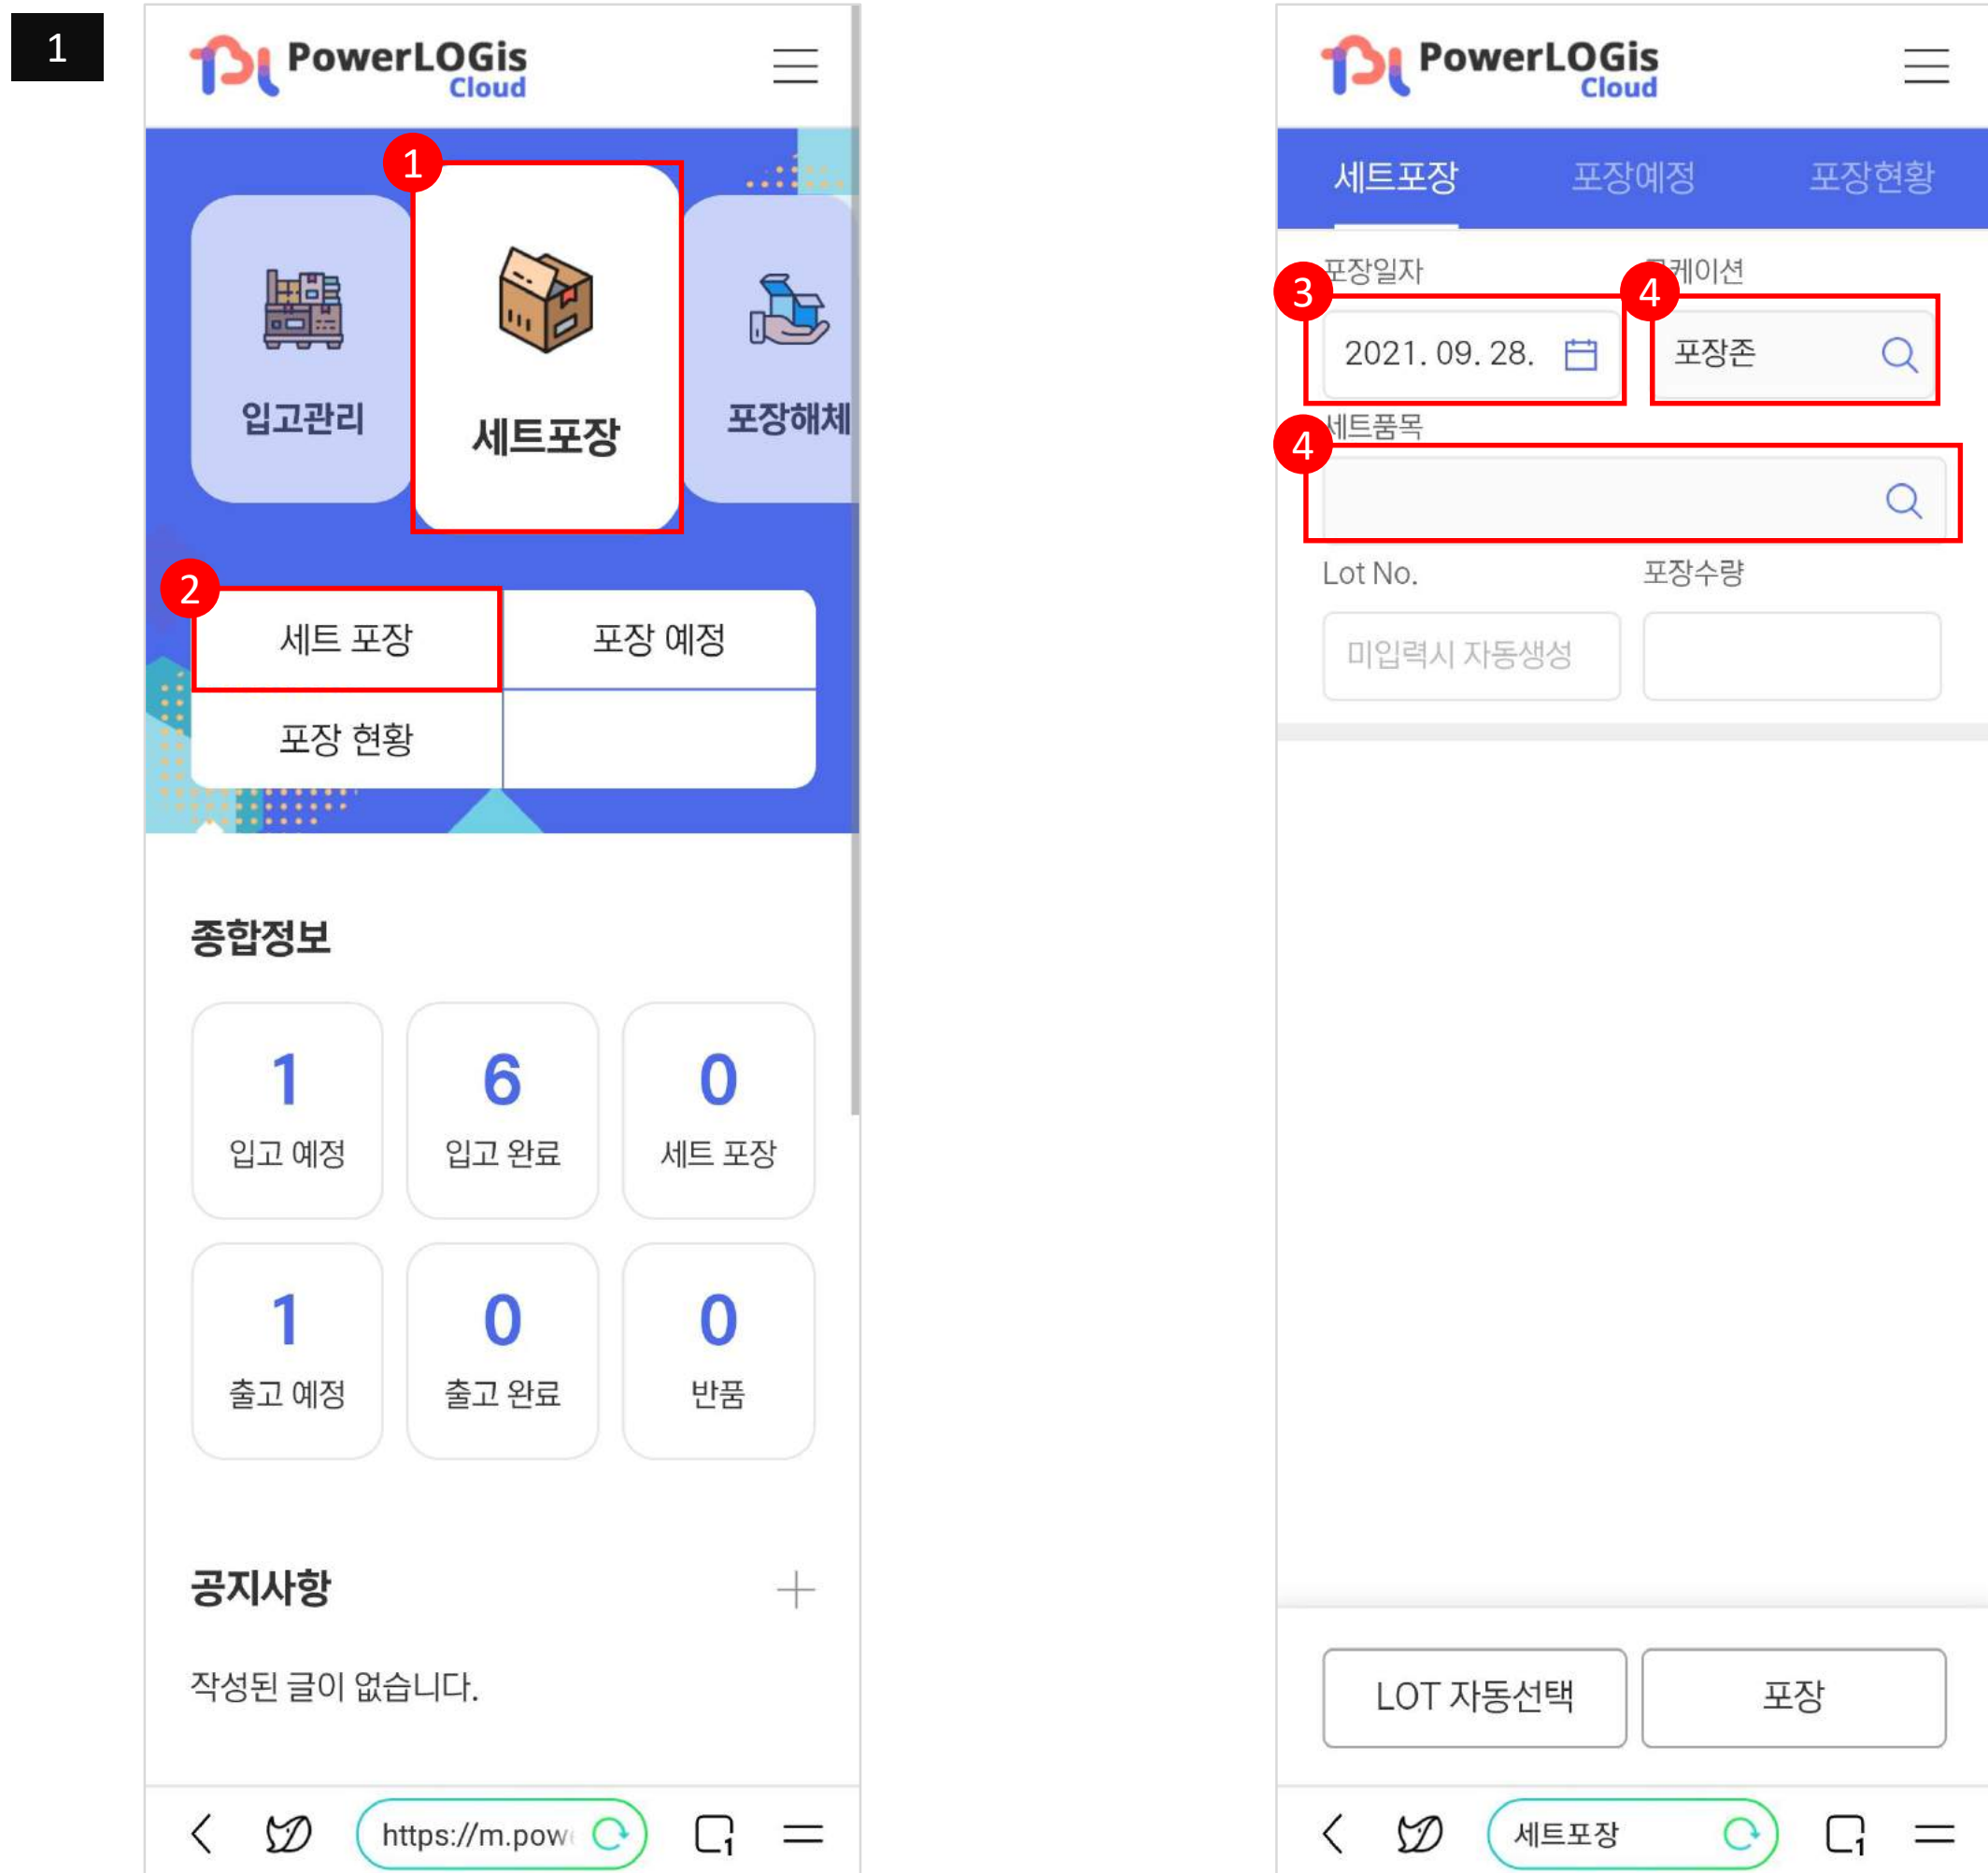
1

PowerLOGis Cloud

1

입고관리

세트포장

포장해체

2

세트 포장

포장 예정

포장 현황

종합정보

1
입고 예정

6
입고 완료

0
세트 포장

1
출고 예정

0
출고 완료

0
반품

공지사항

+

작성된 글이 없습니다.

https://m.pow

PowerLOGis Cloud

세트포장

포장예정

포장현황

포장일자

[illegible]케이션

3

4

2021. 09. 28.

포장존

세트품목

4

Lot No.

포장수량

미입력시 자동생성

LOT 자동선택

포장

세트포장